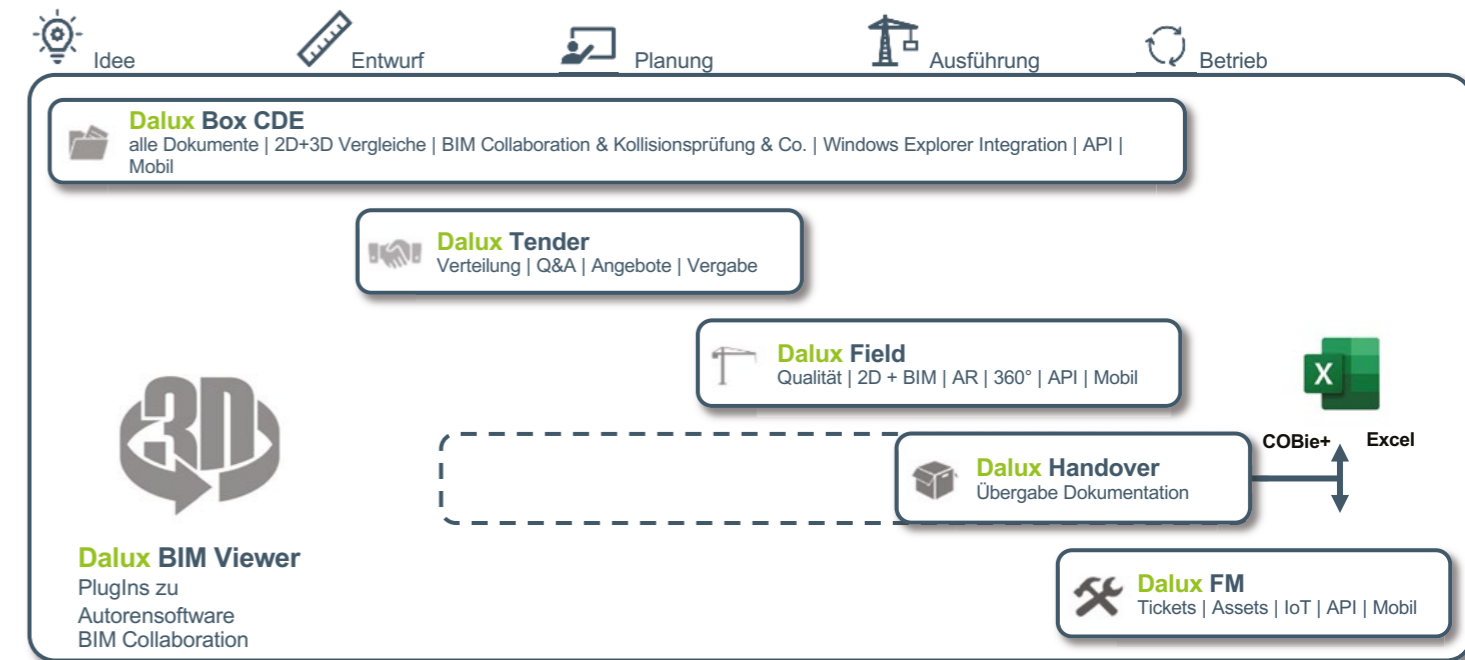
Idee Entwurf Planung Ausführung Betrieb

Dalux Box CDE
alle Dokumente | 2D+3D Vergleiche | BIM Collaboration & Kollisionsprüfung & Co. | Windows Explorer Integration | API | Mobil

Dalux Tender
Verteilung | Q&A | Angebote | Vergabe

Dalux Field
Qualität | 2D + BIM | AR | 360° | API | Mobil

X

COBie+ Excel

Dalux Handover
Übergabe Dokumentation

3D

Dalux BIM Viewer
PlugIns zu Autorensoftware
BIM Collaboration

Dalux FM
Tickets | Assets | IoT | API | Mobil